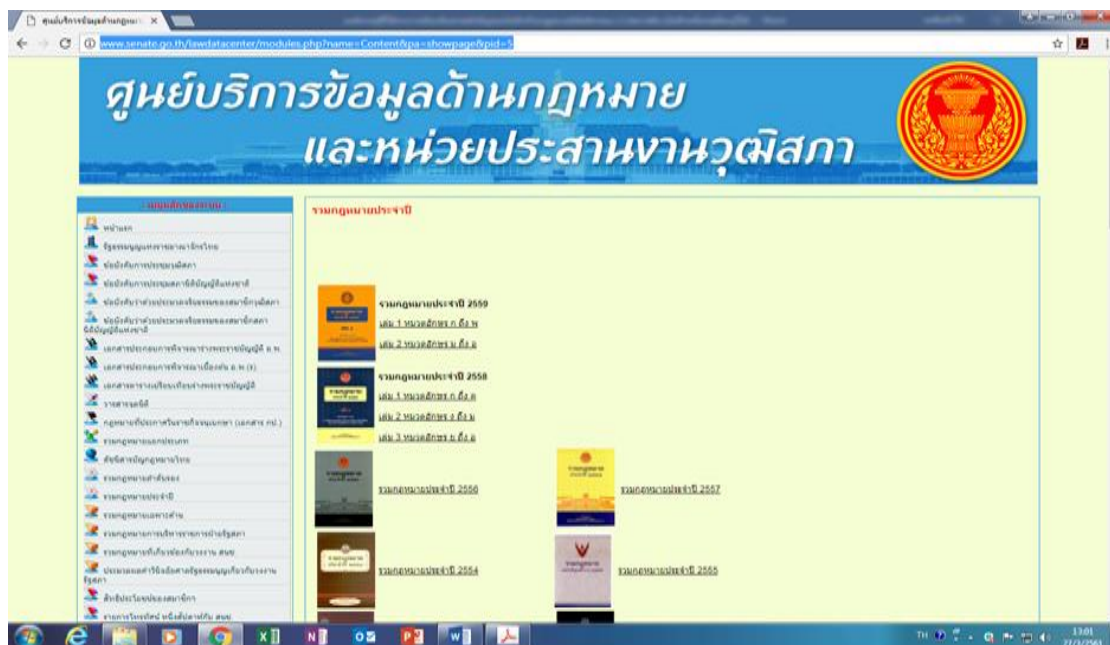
ศูนย์บริการข้อมูลด้านกฎหมาย ×

www.senate.go.th/lawdatacenter/modules.php?name=Content&pa=showpage&pid=5

ศูนย์บริการข้อมูลด้านกฎหมาย
และหน่วยประสานงานวุฒิสภา

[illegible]

หน้าแรก
รัฐธรรมนูญแห่งราชอาณาจักรไทย
ข้อบังคับการประชุมวุฒิสภา
ข้อบังคับการประชุมสภานิติบัญญัติแห่งชาติ
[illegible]
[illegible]
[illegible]
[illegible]
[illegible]
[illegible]
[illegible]
รวมกฎหมายแยกประเภท
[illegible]
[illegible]
รวมกฎหมายประจำปี
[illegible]
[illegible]
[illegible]
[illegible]
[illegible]
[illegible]

รวมกฎหมายประจำปี

รวมกฎหมายประจำปี 2559
เล่ม 1 หมวดอักษร ก ถึง พ
เล่ม 2 หมวดอักษร ม ถึง อ

รวมกฎหมายประจำปี 2558
เล่ม 1 หมวดอักษร ก ถึง ค
เล่ม 2 หมวดอักษร ง ถึง ม
เล่ม 3 หมวดอักษร ย ถึง อ

รวมกฎหมายประจำปี 2556
รวมกฎหมายประจำปี 2557
รวมกฎหมายประจำปี 2554
รวมกฎหมายประจำปี 2555

13:01